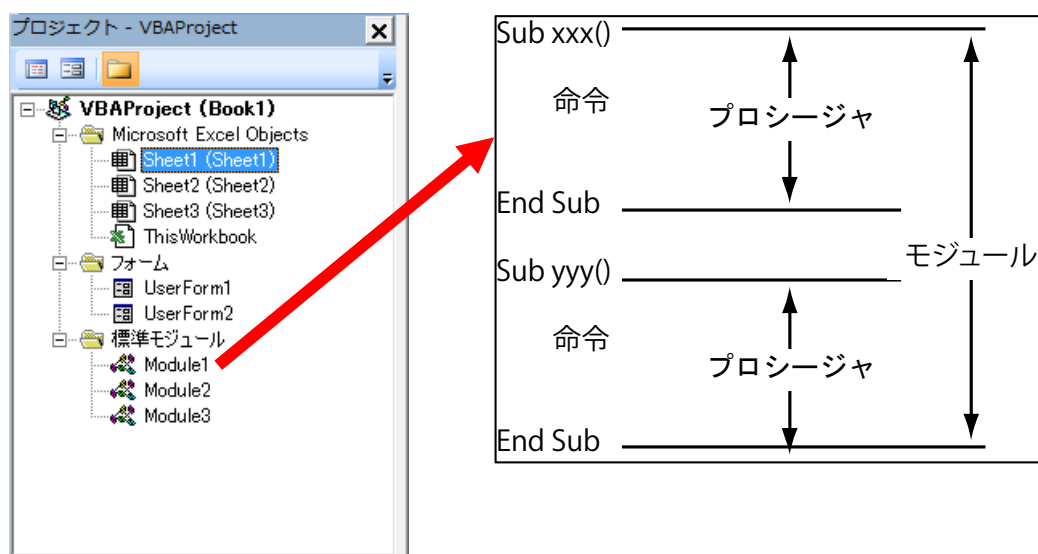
プロジェクト - VBAProject

VBAProject (Book1)
Microsoft Excel Objects
Sheet1 (Sheet1)
Sheet2 (Sheet2)
Sheet3 (Sheet3)
ThisWorkbook
フォーム
UserForm1
UserForm2
標準モジュール
Module1
Module2
Module3

Sub xxx()
命令
プロシージャ
End Sub
Sub yyy()
命令
プロシージャ
End Sub
モジュール